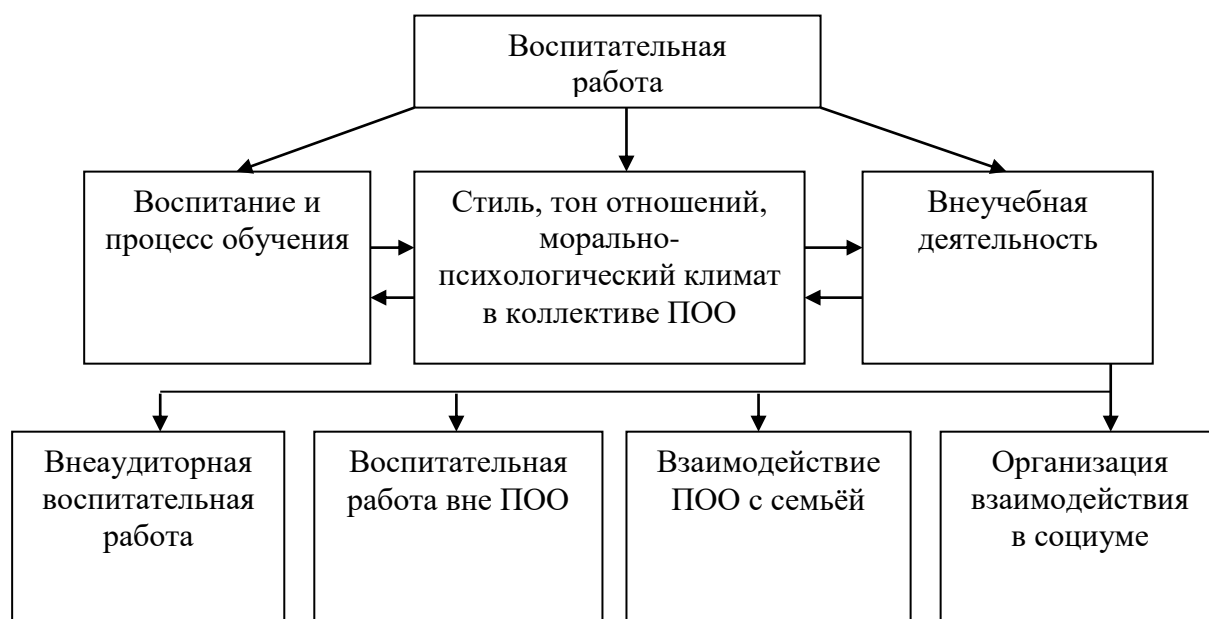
Воспитательная работа

Воспитание и процесс обучения

Стиль, тон отношений, морально-психологический климат в коллективе ПОО

Внеучебная деятельность

Внеаудиторная воспитательная работа

Воспитательная работа вне ПОО

Взаимодействие ПОО с семьёй

Организация взаимодействия в социуме